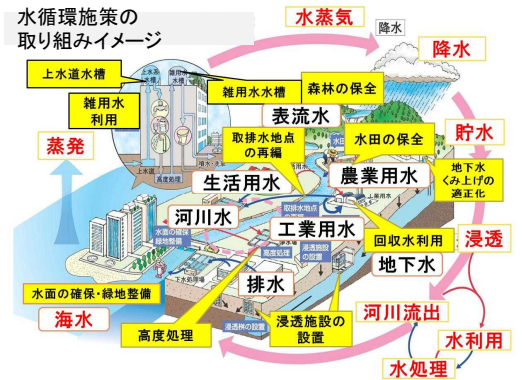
水循環施策の
取り組みイメージ

水蒸気
降水
降水
貯水
浸透
河川流出
水利用
水処理

上水道水槽
雑用水
利用
雑用水水槽
森林の保全
表流水
取排水地点の再編
水田の保全
地下水くみ上げの適正化
生活用水
農業用水
河川水
工業用水
回収水利用
地下水
排水
浸透施設の設置
高度処理
水面の確保・緑地整備
蒸発
海水